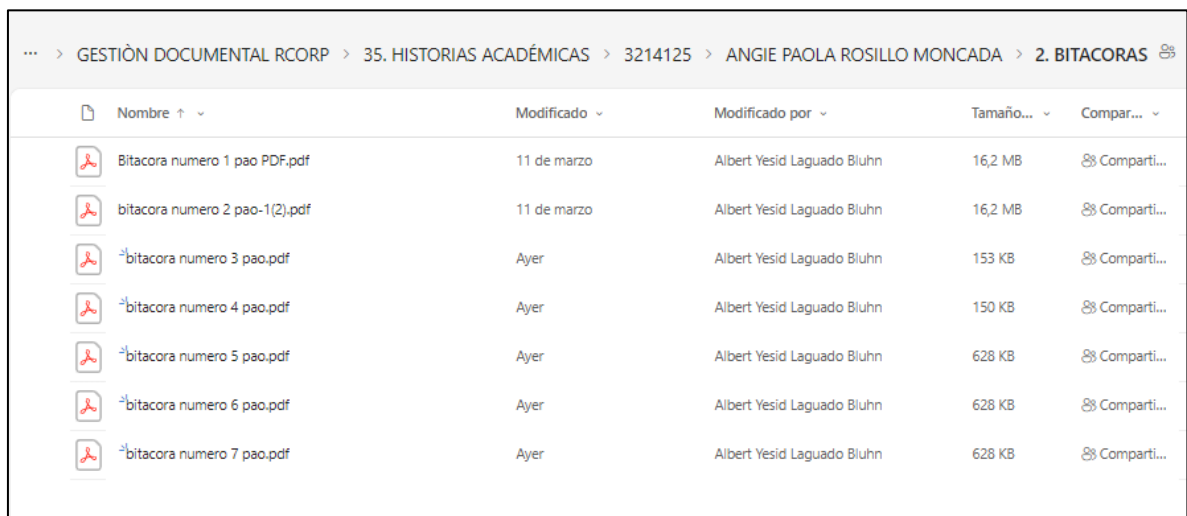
... > GESTIÒN DOCUMENTAL RCORP > 35. HISTORIAS ACADÉMICAS > 3214125 > ANGIE PAOLA ROSILLO MONCADA > 2. BITACORAS

| Nombre ↑ | Modificado | Modificado por | Tamaño... | Compar... |
|---|---|---|---|---|
| Bitacora numero 1 pao PDF.pdf | 11 de marzo | Albert Yesid Laguado Bluhn | 16,2 MB | Comparti... |
| bitacora numero 2 pao-1(2).pdf | 11 de marzo | Albert Yesid Laguado Bluhn | 16,2 MB | Comparti... |
| bitacora numero 3 pao.pdf | Ayer | Albert Yesid Laguado Bluhn | 153 KB | Comparti... |
| bitacora numero 4 pao.pdf | Ayer | Albert Yesid Laguado Bluhn | 150 KB | Comparti... |
| bitacora numero 5 pao.pdf | Ayer | Albert Yesid Laguado Bluhn | 628 KB | Comparti... |
| bitacora numero 6 pao.pdf | Ayer | Albert Yesid Laguado Bluhn | 628 KB | Comparti... |
| bitacora numero 7 pao.pdf | Ayer | Albert Yesid Laguado Bluhn | 628 KB | Comparti... |